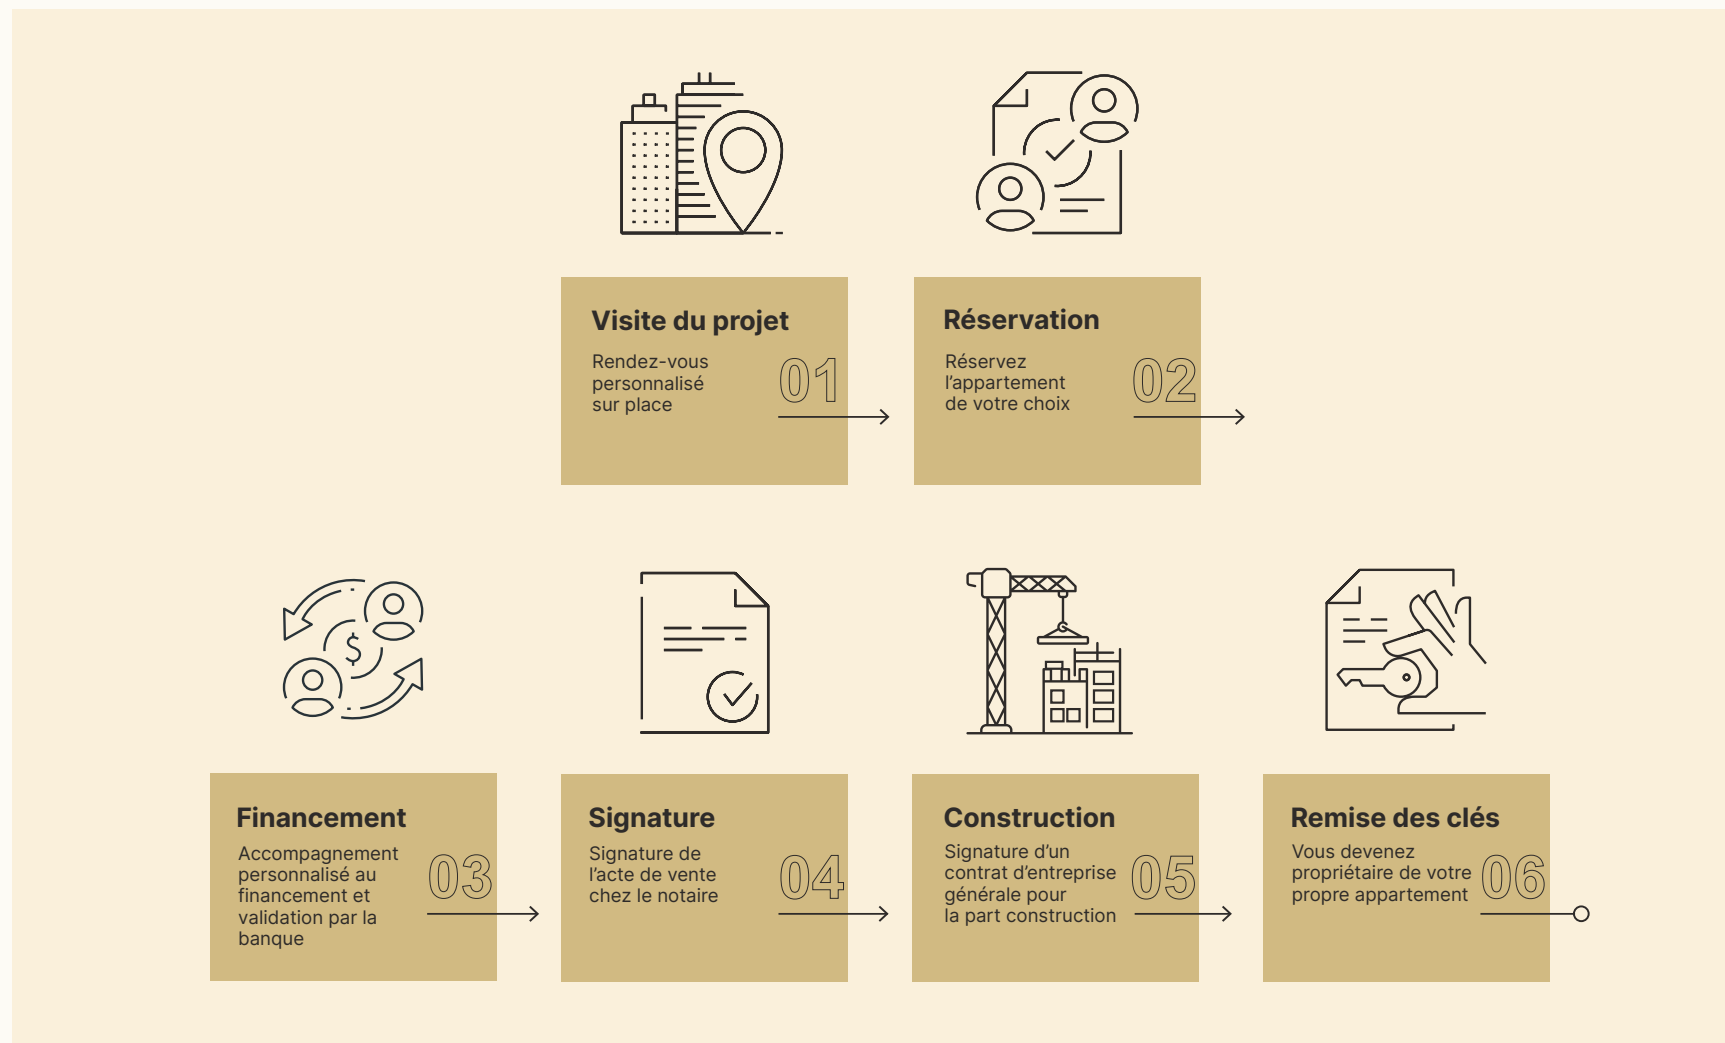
Visite du projet

Rendez-vous personnalisé sur place

01

Réservation

Réservez l’appartement de votre choix

02

$

Financement

Accompagnement personnalisé au financement et validation par la banque

03

Signature

Signature de l’acte de vente chez le notaire

04

Construction

Signature d’un contrat d’entreprise générale pour la part construction

05

Remise des clés

Vous devenez propriétaire de votre propre appartement

06